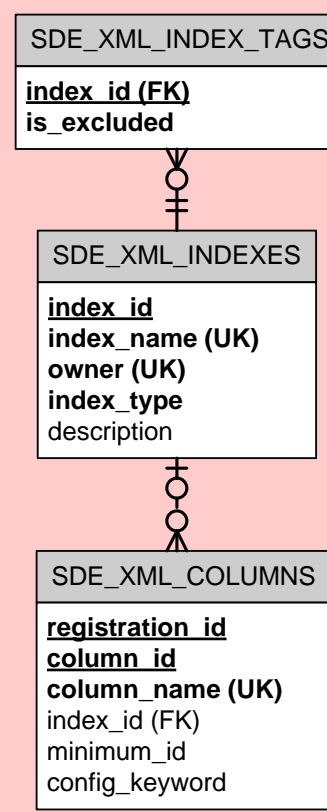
SDE_XML_INDEX_TAGS

index_id (FK)
is_excluded

SDE_XML_INDEXES

index_id
index_name (UK)
owner (UK)
index_type
description

SDE_XML_COLUMNS

registration_id
column_id
column_name (UK)
index_id (FK)
minimum_id
config_keyword